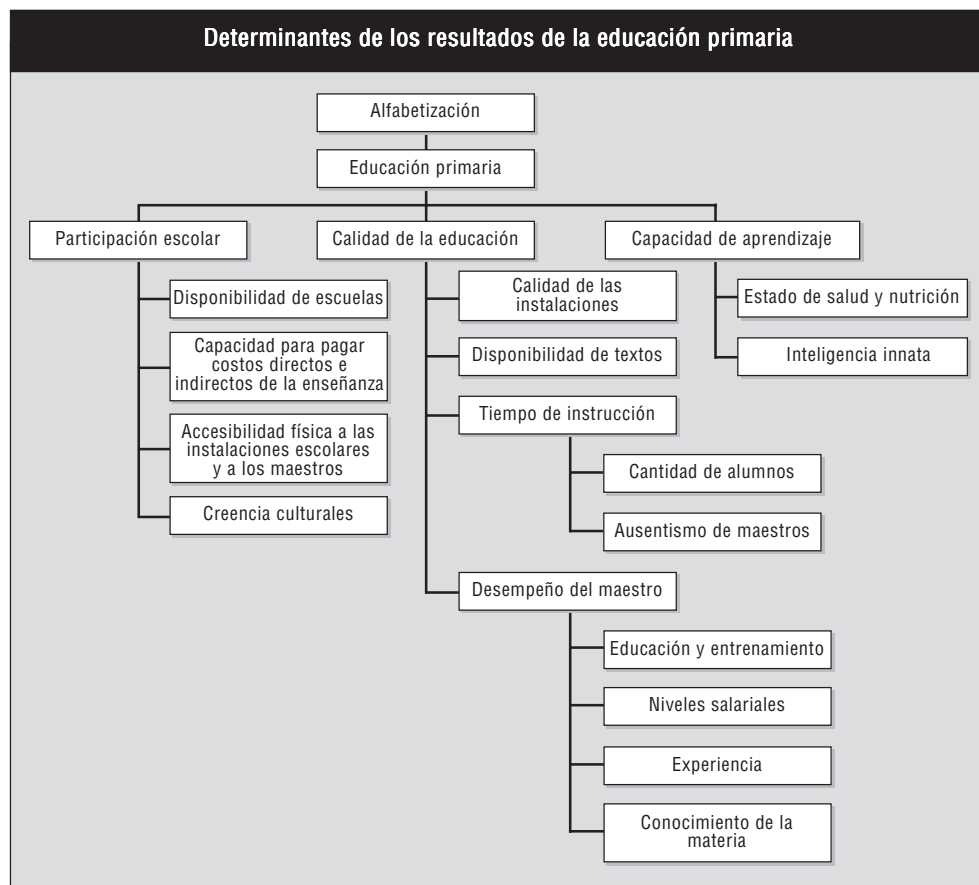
Determinantes de los resultados de la educación primaria

Alfabetización

Educación primaria

Participación escolar

Disponibilidad de escuelas

Capacidad para pagar costos directos e indirectos de la enseñanza

Accesibilidad física a las instalaciones escolares y a los maestros

Creencia culturales

Calidad de la educación

Calidad de las instalaciones

Disponibilidad de textos

Tiempo de instrucción

Cantidad de alumnos

Ausentismo de maestros

Desempeño del maestro

Educación y entrenamiento

Niveles salariales

Experiencia

Conocimiento de la materia

Capacidad de aprendizaje

Estado de salud y nutrición

Inteligencia innata